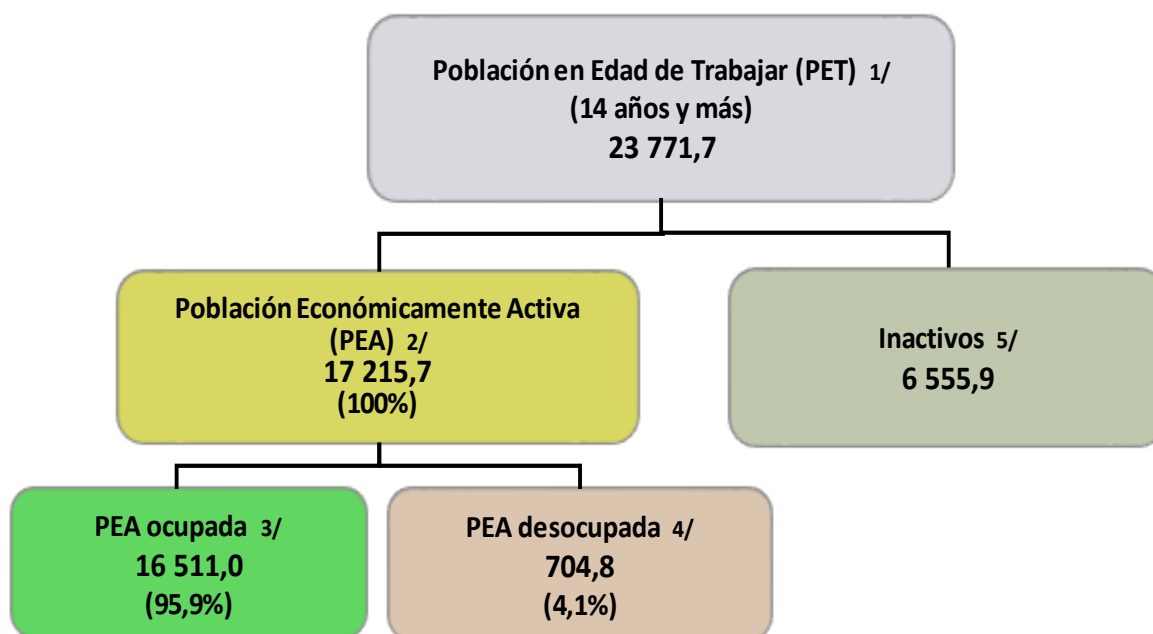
Población en Edad de Trabajar (PET) 1/
(14 años y más)
23 771,7

Población Económicamente Activa
(PEA) 2/
17 215,7
(100%)

Inactivos 5/
6 555,9

PEA ocupada 3/
16 511,0
(95,9%)

PEA desocupada 4/
704,8
(4,1%)